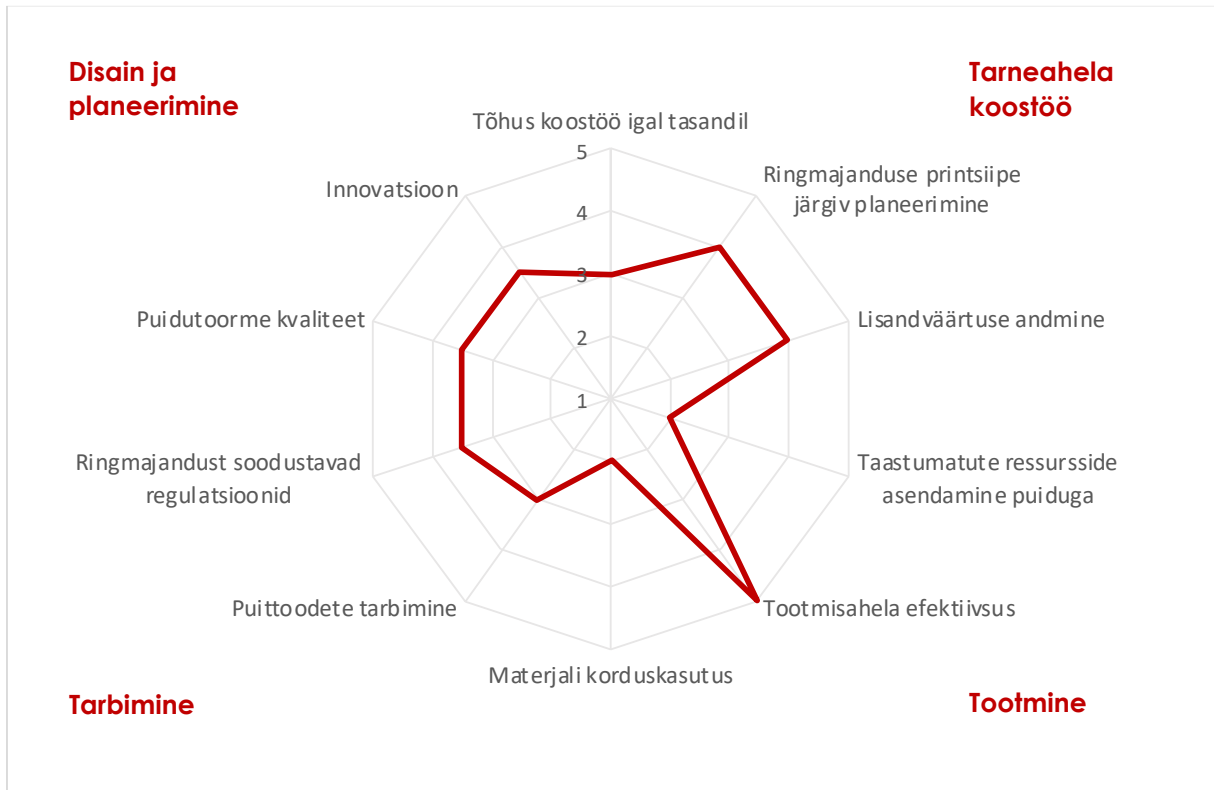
Disain ja planeerimine

Tarneahela koostöö

Tõhus koostöö igal tasandil

5
4
3
2
1

Ringmajanduse printsiipe järgiv planeerimine

Innovatsioon

Puidutoorme kvaliteet

Lisandväärtuse andmine

Taastumatute ressursside asendamine puiduga

Ringmajandust soodustavad regulatsioonid

Puittoodete tarbimine

Tootmisahela efektiivsus

Materjali korduskasutus

Tarbimine

Tootmine